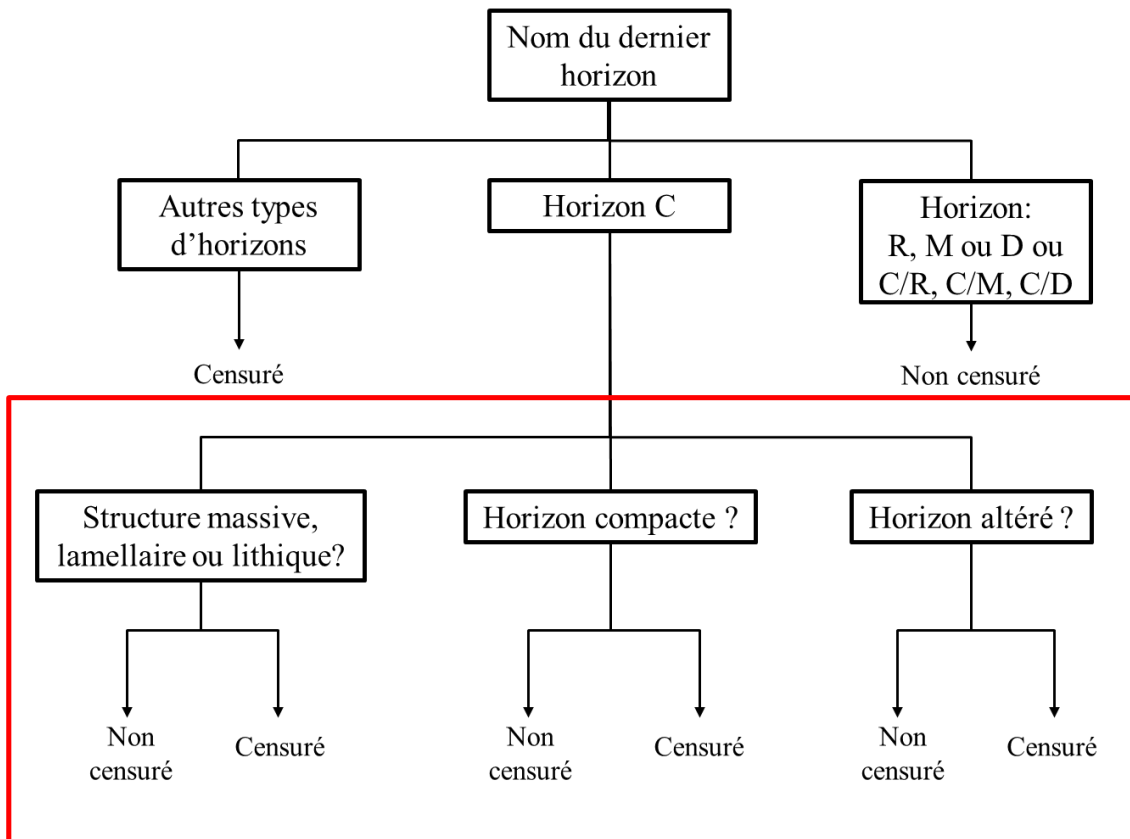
Nom du dernier horizon

Autres types d'horizons

Horizon C

Horizon: R, M ou D ou C/R, C/M, C/D

Censuré

Non censuré

Structure massive, lamellaire ou lithique?

Horizon compacte ?

Horizon altéré ?

Non censuré

Censuré

Non censuré

Censuré

Non censuré

Censuré